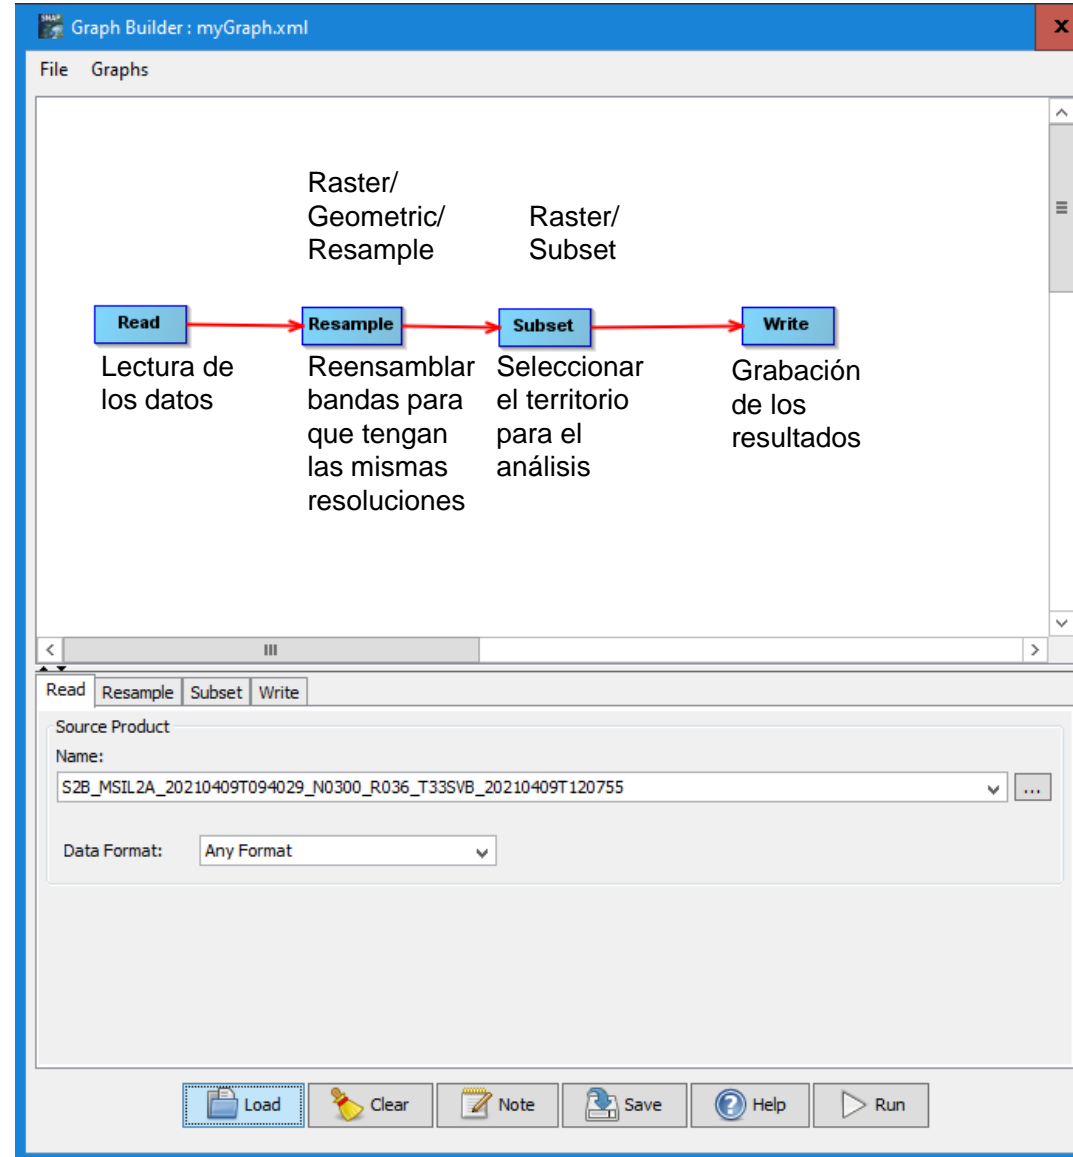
Graph Builder : myGraph.xml

File Graphs

Raster/ Geometric/ Resample

Raster/ Subset

Read

Resample

Subset

Write

Lectura de los datos

Reensamblar bandas para que tengan las mismas resoluciones

Seleccionar el territorio para el análisis

Grabación de los resultados

Read Resample Subset Write

Source Product

Name:

S2B_MSIL2A_20210409T094029_N0300_R036_T33SVB_20210409T120755

...

Data Format: Any Format

Load Clear Note Save Help Run